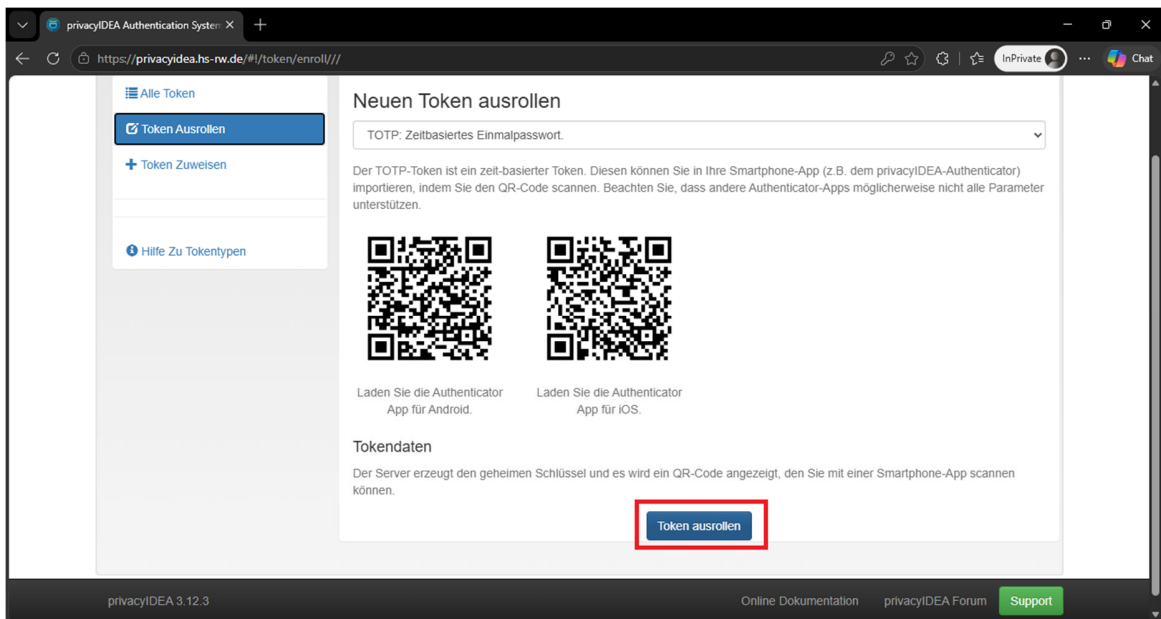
privacyIDEA Authentication System

https://privacyidea.hs-rw.de/#!/token/enroll///

InPrivate

Chat

Alle Token

Token Ausrollen

Token Zuweisen

Hilfe Zu Tokentypen

Neuen Token ausrollen

TOTP: Zeitbasiertes Einmalpasswort.

Der TOTP-Token ist ein zeit-basierter Token. Diesen können Sie in Ihre Smartphone-App (z.B. dem privacyIDEA-Authenticator) importieren, indem Sie den QR-Code scannen. Beachten Sie, dass andere Authenticator-Apps möglicherweise nicht alle Parameter unterstützen.

Laden Sie die Authenticator App für Android.

Laden Sie die Authenticator App für iOS.

Tokendaten

Der Server erzeugt den geheimen Schlüssel und es wird ein QR-Code angezeigt, den Sie mit einer Smartphone-App scannen können.

Token ausrollen

privacyIDEA 3.12.3

Online Dokumentation

privacyIDEA Forum

Support